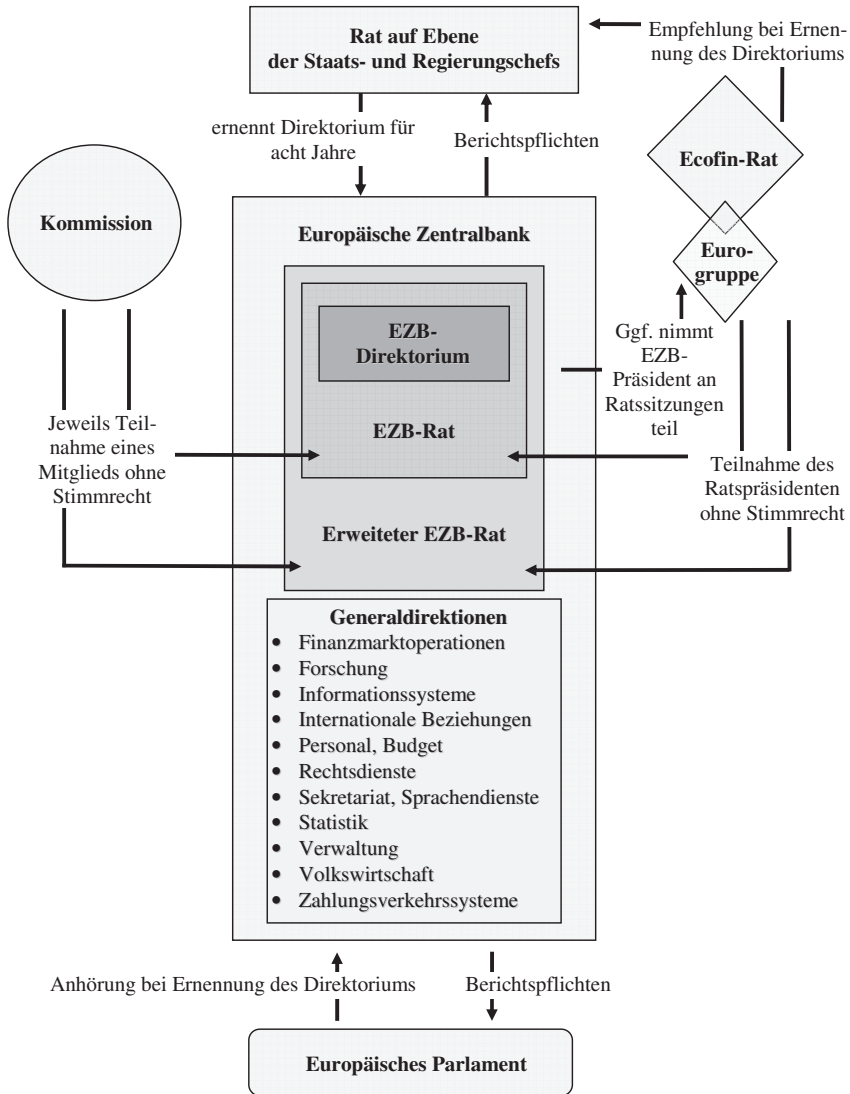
Rat auf Ebene der Staats- und Regierungschefs

Empfehlung bei Ernennung des Direktoriums

ernennt Direktorium für acht Jahre

Berichtspflichten

Ecofin-Rat

Kommission

Europäische Zentralbank

Eurogruppe

EZB-Direktorium

Ggf. nimmt EZB-Präsident an Ratssitzungen teil

Jeweils Teilnahme eines Mitglieds ohne Stimmrecht

EZB-Rat

Teilnahme des Ratspräsidenten ohne Stimmrecht

Erweiteter EZB-Rat

Generaldirektionen
- Finanzmarktoperationen
- Forschung
- Informationssysteme
- Internationale Beziehungen
- Personal, Budget
- Rechtsdienste
- Sekretariat, Sprachendienste
- Statistik
- Verwaltung
- Volkswirtschaft
- Zahlungsverkehrssysteme

Anhörung bei Ernennung des Direktoriums

Berichtspflichten

Europäisches Parlament